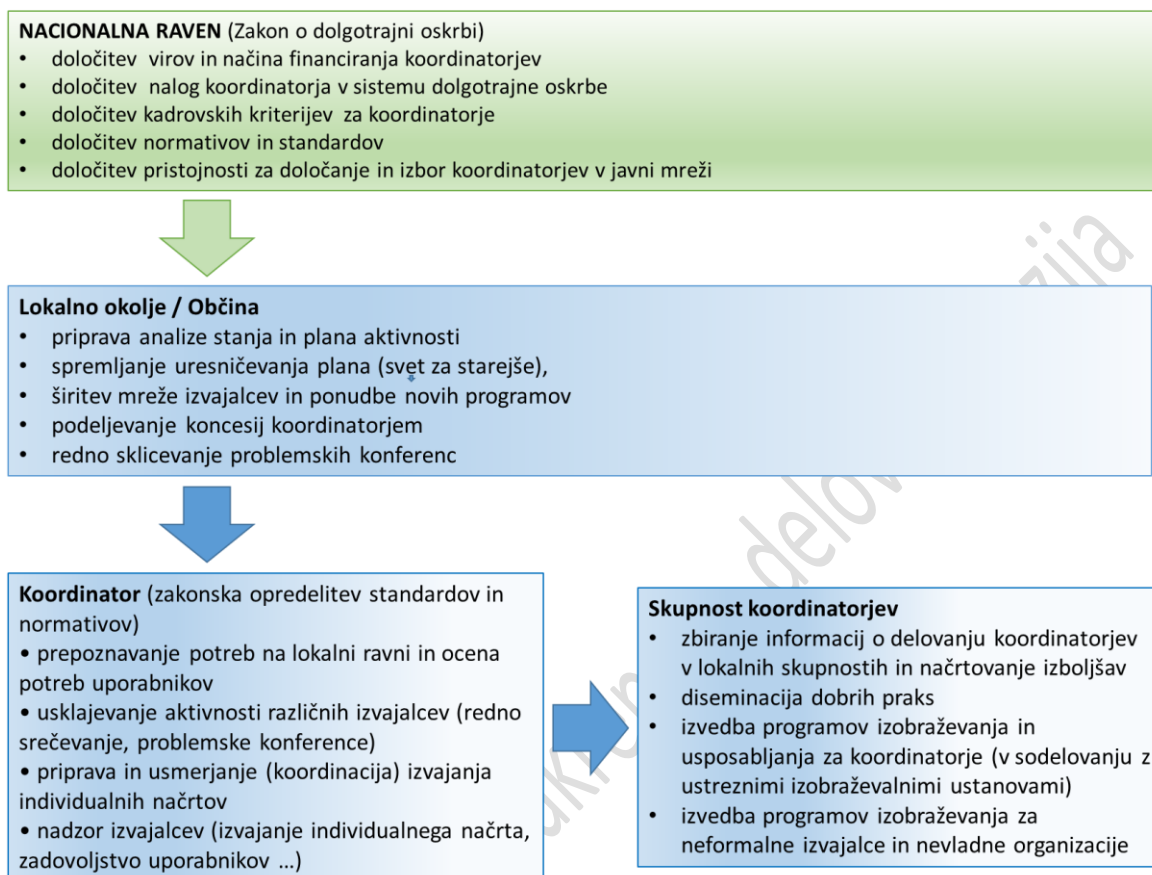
**NACIONALNA RAVEN** (Zakon o dolgotrajni oskrbi)
- določitev virov in načina financiranja koordinatorjev
- določitev nalog koordinatorja v sistemu dolgotrajne oskrbe
- določitev kadrovskih kriterijev za koordinatorje
- določitev normativov in standardov
- določitev pristojnosti za določanje in izbor koordinatorjev v javni mreži

**Lokalno okolje / Občina**
- priprava analize stanja in plana aktivnosti
- spremljanje uresničevanja plana (svet za starejše),
- širitev mreže izvajalcev in ponudbe novih programov
- podeljevanje koncesij koordinatorjem
- redno sklicevanje problemskih konferenc

**Koordinator** (zakonska opredelitev standardov in normativov)
• prepoznavanje potreb na lokalni ravni in ocena potreb uporabnikov
• usklajevanje aktivnosti različnih izvajalcev (redno srečevanje, problemske konference)
• priprava in usmerjanje (koordinacija) izvajanja individualnih načrtov
• nadzor izvajalcev (izvajanje individualnega načrta, zadovoljstvo uporabnikov …)

**Skupnost koordinatorjev**
- zbiranje informacij o delovanju koordinatorjev v lokalnih skupnostih in načrtovanje izboljšav
- diseminacija dobrih praks
- izvedba programov izobraževanja in usposabljanja za koordinatorje (v sodelovanju z ustreznimi izobraževalnimi ustanovami)
- izvedba programov izobraževanja za neformalne izvajalce in nevladne organizacije

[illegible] delovna verzija